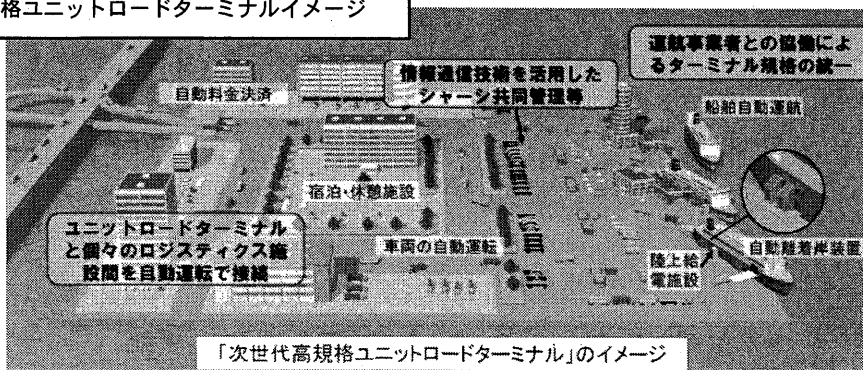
格ユニットロードターミナルイメージ

運航事業者との協働によるターミナル規格の統一

情報通信技術を活用したシャーシ共同管理等

自動料金決済

船舶自動運航

宿泊・休憩施設

ユニットロードターミナルと個々のロジスティクス施設間を自動運転で接続

車両の自動運転

陸上給電施設

自動離着岸装置

「次世代高規格ユニットロードターミナル」のイメージ